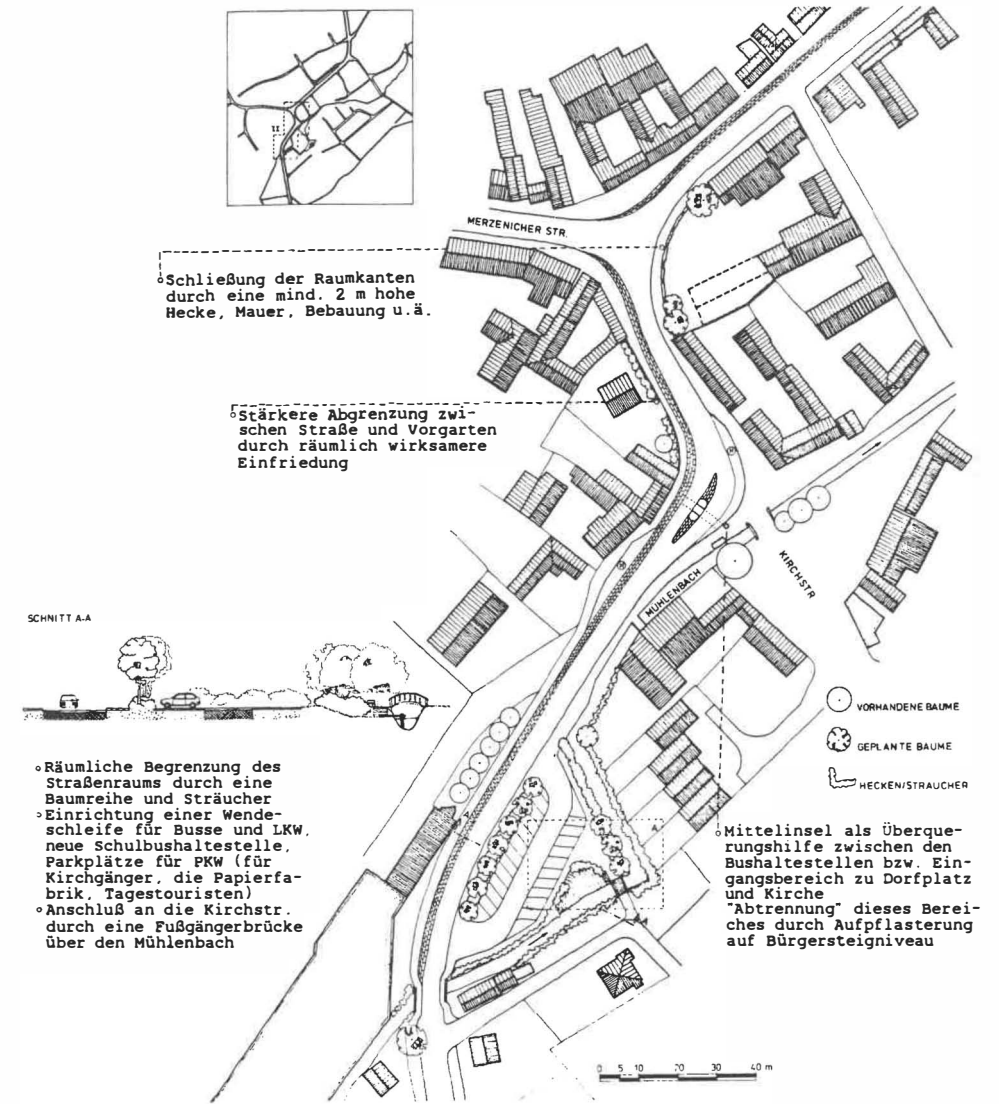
II

MERZENICHER STR.

Schließung der Raumkanten durch eine mind. 2 m hohe Hecke, Mauer, Bebauung u.ä.

Stärkere Abgrenzung zwischen Straße und Vorgarten durch räumlich wirksamere Einfriedung

KIRCHSTR

MÜHLENBACH

SCHNITT A-A

VORHANDENE BÄUME

GEPLANTE BÄUME

HECKEN/STRÄUCHER

Räumliche Begrenzung des Straßenraums durch eine Baumreihe und Sträucher
Einrichtung einer Wendeschleife für Busse und LKW, neue Schulbushaltestelle, Parkplätze für PKW (für Kirchgänger, die Papierfabrik, Tagestouristen)
Anschluß an die Kirchstr. durch eine Fußgängerbrücke über den Mühlenbach

A

A

Mittelinsel als Überquerungshilfe zwischen den Bushaltestellen bzw. Eingangsbereich zu Dorfplatz und Kirche
"Abtrennung" dieses Bereiches durch Aufpflasterung auf Bürgersteigniveau

0 5 10 20 30 40 m